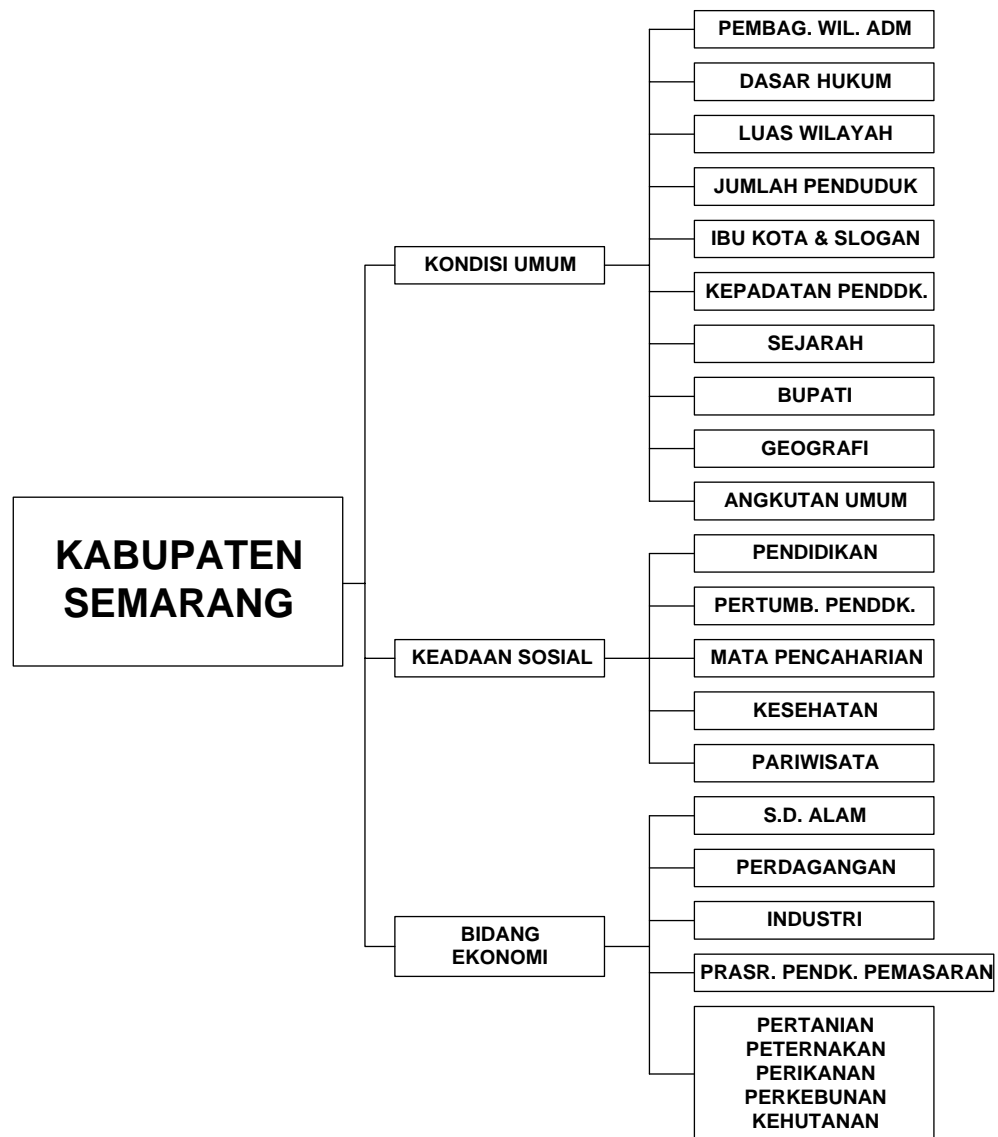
KABUPATEN SEMARANG

KONDISI UMUM

PEMBAG. WIL. ADM

DASAR HUKUM

LUAS WILAYAH

JUMLAH PENDUDUK

IBU KOTA & SLOGAN

KEPADATAN PENDDK.

SEJARAH

BUPATI

GEOGRAFI

ANGKUTAN UMUM

KEADAAN SOSIAL

PENDIDIKAN

PERTUMB. PENDDK.

MATA PENCAHARIAN

KESEHATAN

PARIWISATA

BIDANG EKONOMI

S.D. ALAM

PERDAGANGAN

INDUSTRI

PRASR. PENDK. PEMASARAN

PERTANIAN
PETERNAKAN
PERIKANAN
PERKEBUNAN
KEHUTANAN